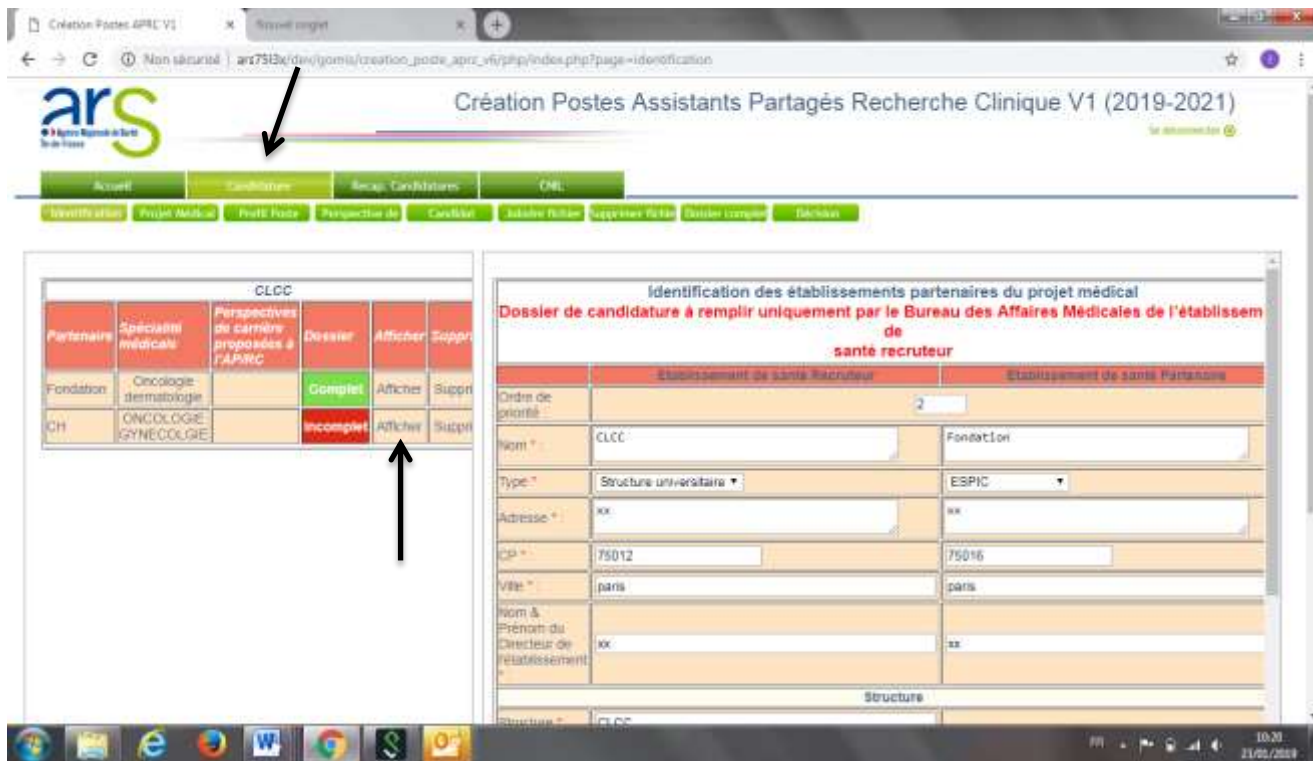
Création Postes APRC V1 × Nouvel onglet ×

Non sécurisé | arc7513x/dev/gomis/creation_poste_aprc_v6/php/index.php?page=identification

ars

Création Postes Assistants Partagés Recherche Clinique V1 (2019-2021)

Se déconnecter

Accueil | Candidature | Récap. Candidatures | CNIL

Identification | Projet Médical | Profil Poste | Perspective de | Candidat | Joindre fichier | Supprimer fichier | Dossier complet | Décision

| CLCC | | | | | |
|---|---|---|---|---|---|
| Partenaire | Spécialité médicale | Perspectives de carrière proposées à l'AP/RC | Dossier | Afficher | Suppr |
| Fondation | Oncologie dermatologie | | Complet | Afficher | Suppr |
| CH | ONCOLOGIE GYNECOLGIE | | Incomplet | Afficher | Suppr |

Identification des établissements partenaires du projet médical
Dossier de candidature à remplir uniquement par le Bureau des Affaires Médicales de l'établissem de santé recruteur

| | Etablissement de santé Recruteur | Etablissement de santé Partenaire |
|---|---|---|
| Ordre de priorité | 2 | |
| Nom * | CLCC | Fondation |
| Type * | Structure universitaire | ESPIC |
| Adresse * | xx | xx |
| CP * | 75012 | 75016 |
| Ville * | paris | paris |
| Nom & Prénom du Directeur de l'établissement * | xx | xx |

Structure

Structure * CLCC

10:20
21/01/2019